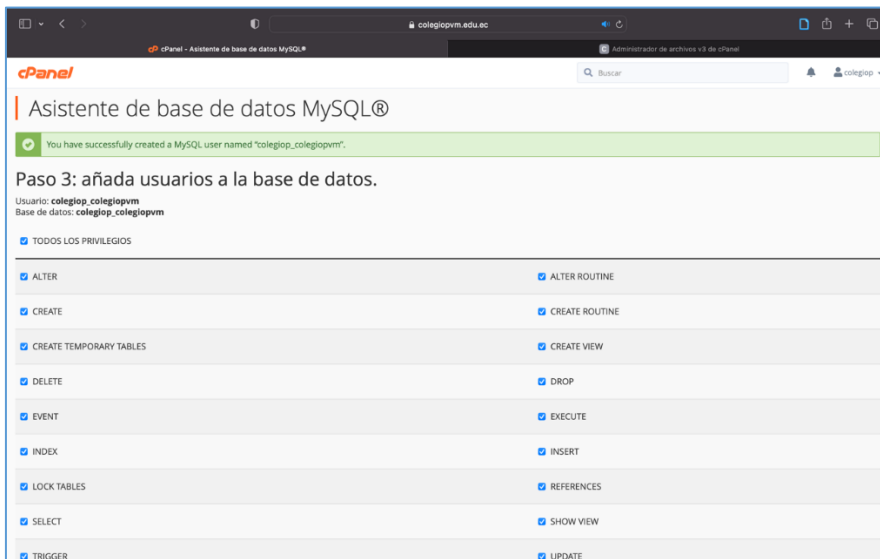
colegiopvm.edu.ec

cPanel - Asistente de base de datos MySQL®

Administrador de archivos v3 de cPanel

cPanel

Buscar

colegiop

Asistente de base de datos MySQL®

You have successfully created a MySQL user named "colegiop_colegiopvm".

Paso 3: añada usuarios a la base de datos.

Usuario: **colegiop_colegiopvm**
Base de datos: **colegiop_colegiopvm**

TODOS LOS PRIVILEGIOS

| | |
|---|---|
| ALTER | ALTER ROUTINE |
| CREATE | CREATE ROUTINE |
| CREATE TEMPORARY TABLES | CREATE VIEW |
| DELETE | DROP |
| EVENT | EXECUTE |
| INDEX | INSERT |
| LOCK TABLES | REFERENCES |
| SELECT | SHOW VIEW |
| TRIGGER | UPDATE |